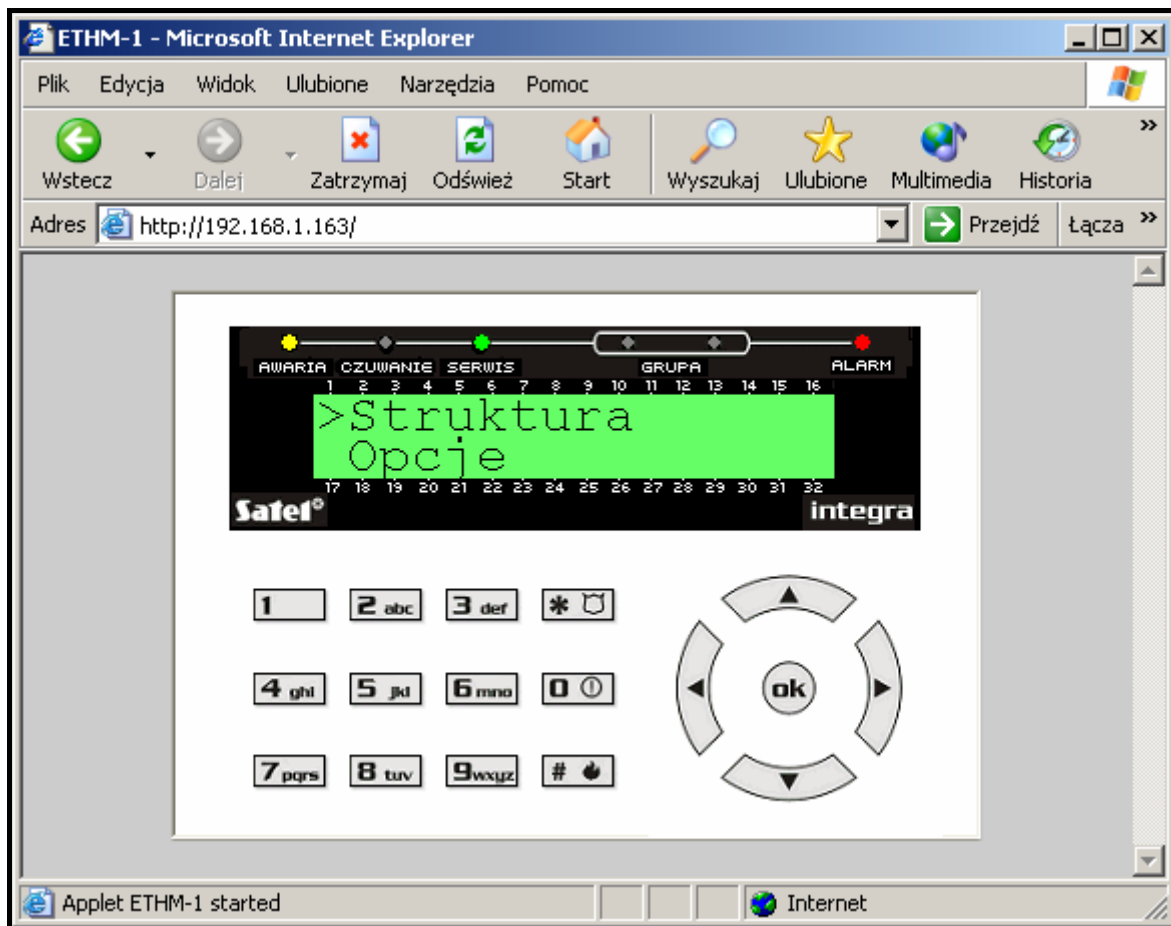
ETHM-1 - Microsoft Internet Explorer

Plik Edycja Widok Ulubione Narzędzia Pomoc

Wstecz Dalej Zatrzymaj Odśwież Start Wyszukaj Ulubione Multimedia Historia

Adres http://192.168.1.163/ Przejdź Łącza

AWARIA CZUWANIE SERWIS GRUPA ALARM

1 2 3 4 5 6 7 8 9 10 11 12 13 14 15 16

>Struktura
 Opcje

17 18 19 20 21 22 23 24 25 26 27 28 29 30 31 32

Satel® integra

1 2 abc 3 def ✱
4 ghi 5 jkl 6 mno 0
7 pqrs 8 tuv 9 wxyz #

ok

Applet ETHM-1 started Internet